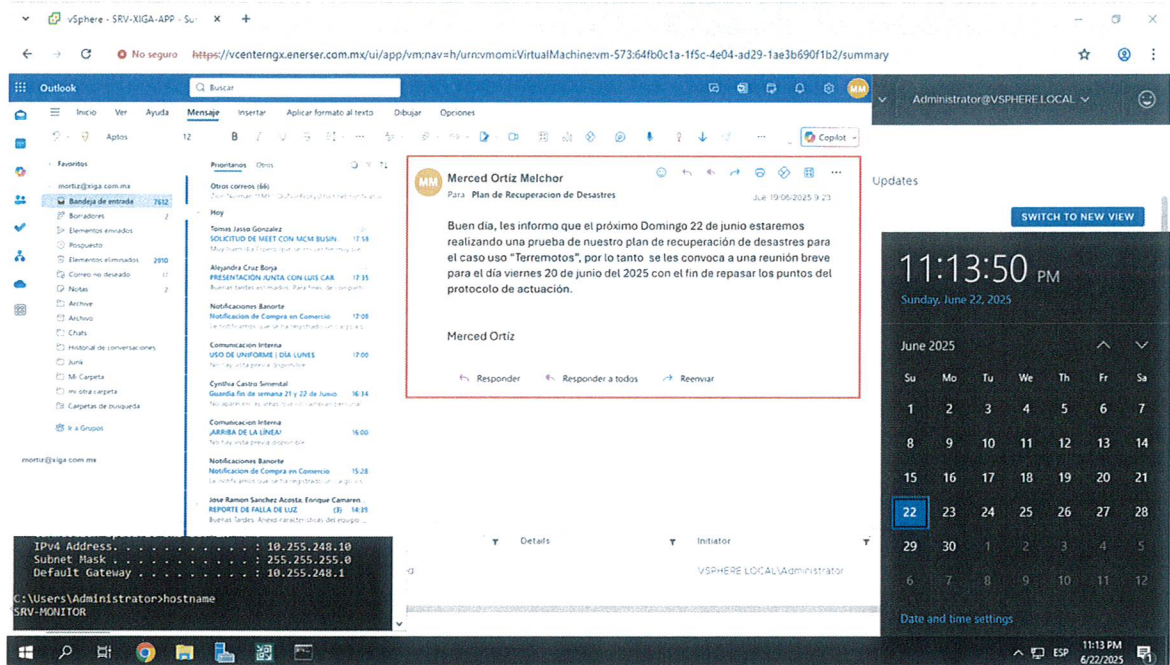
vSphere - SRV-XIGA-APP - Su
No seguro https://vcenterngx.enerser.com.mx/ui/app/vm;nav=h/urn:vmomi:VirtualMachine:vm-573:64fb0c1a-1f5c-4e04-ad29-1ae3b690f1b2/summary

Outlook
Buscar
Administrator@VSPHERE.LOCAL

Inicio Ver Ayuda Mensaje Insertar Aplicar formato al texto Dibujar Opciones
Aptos 12
Copilot

Favoritos
mortiz@xiga.com.mx
Bandeja de entrada 7612
Borradores 2
Elementos enviados
Pospuesto
Elementos eliminados 2010
Correo no deseado 17
Notas 2
Archive
Archivo
Chats
Historial de conversaciones
Junk
Mi Carpeta
mi otra carpeta
Carpetas de busqueda
Ir a Grupos

mortiz@xiga.com.mx

Prioritarios Otros
Otros correos (66)
Hoy
Tomas Jasso Gonzalez
SOLICITUD DE MEET CON MCM BUSIN 17:58
Alejandra Cruz Borja
PRESENTACION JUNTA CON LUIS CAR 17:35
Notificaciones Banorte
Notificacion de Compra en Comercio 17:08
Comunicacion Interna
USO DE UNIFORME | DÍA LUNES 17:00
Cynthia Castro Smental
Guardia fin de semana 21 y 22 de Junio 16:34
Comunicacion Interna
¡ARRIBA DE LA LINEA! 16:00
Notificaciones Banorte
Notificacion de Compra en Comercio 15:28
Jose Ramon Sanchez Acosta; Enrique Camaren
REPORTE DE FALLA DE LUZ (3) 14:39

MM Merced Ortíz Melchor
Para Plan de Recuperacion de Desastres
Jue 19/06/2025 9:23

Buen día, les informo que el próximo Domingo 22 de junio estaremos realizando una prueba de nuestro plan de recuperación de desastres para el caso uso "Terremotos", por lo tanto se les convoca a una reunión breve para el día viernes 20 de junio del 2025 con el fin de repasar los puntos del protocolo de actuación.

Merced Ortíz

Responder Responder a todos Reenviar

Updates
SWITCH TO NEW VIEW

11:13:50 PM
Sunday, June 22, 2025
June 2025
| Su | Mo | Tu | We | Th | Fr | Sa |
|---|---|---|---|---|---|---|
| 1 | 2 | 3 | 4 | 5 | 6 | 7 |
| 8 | 9 | 10 | 11 | 12 | 13 | 14 |
| 15 | 16 | 17 | 18 | 19 | 20 | 21 |
| 22 | 23 | 24 | 25 | 26 | 27 | 28 |
| 29 | 30 | 1 | 2 | 3 | 4 | 5 |
| 6 | 7 | 8 | 9 | 10 | 11 | 12 |
Date and time settings

Details Initiator
VSPHERE.LOCAL\Administrator

IPv4 Address. . . . . . . . . . . : 10.255.248.10
Subnet Mask . . . . . . . . . . . : 255.255.255.0
Default Gateway . . . . . . . . . : 10.255.248.1

C:\Users\Administrator>hostname
SRV-MONITOR

ESP 11:13 PM 6/22/2025